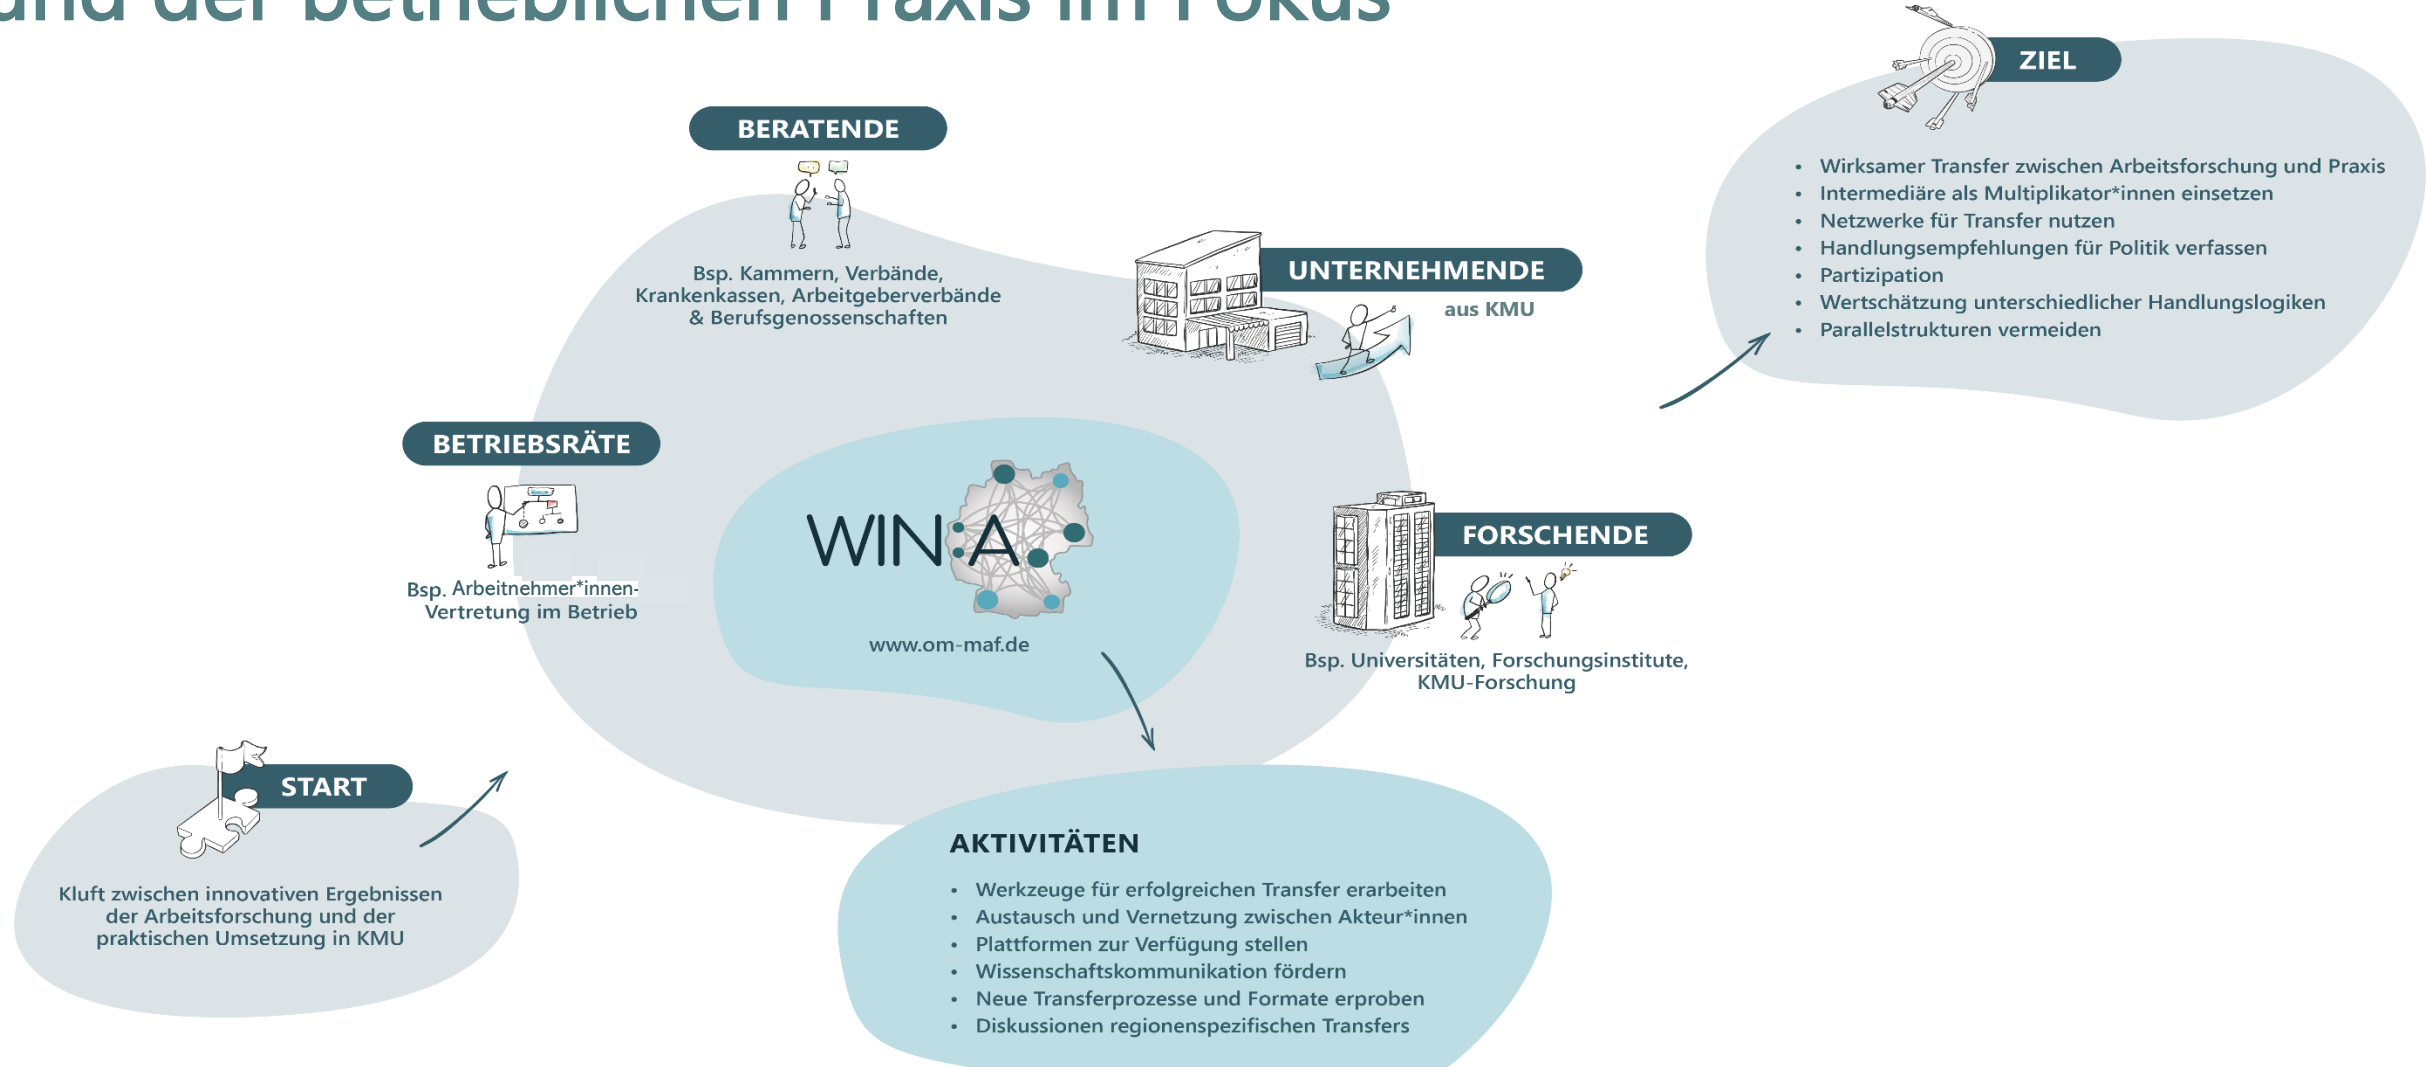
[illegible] der betrieblichen Praxis im Fokus

ZIEL

- Wirksamer Transfer zwischen Arbeitsforschung und Praxis
- Intermediäre als Multiplikator*innen einsetzen
- Netzwerke für Transfer nutzen
- Handlungsempfehlungen für Politik verfassen
- Partizipation
- Wertschätzung unterschiedlicher Handlungslogiken
- Parallelstrukturen vermeiden

BERATENDE

Bsp. Kammern, Verbände, Krankenkassen, Arbeitgeberverbände & Berufsgenossenschaften

UNTERNEHMENDE

aus KMU

BETRIEBSRÄTE

Bsp. Arbeitnehmer*innen-Vertretung im Betrieb

WIN:A

www.om-maf.de

FORSCHENDE

Bsp. Universitäten, Forschungsinstitute, KMU-Forschung

START

Kluft zwischen innovativen Ergebnissen der Arbeitsforschung und der praktischen Umsetzung in KMU

AKTIVITÄTEN

- Werkzeuge für erfolgreichen Transfer erarbeiten
- Austausch und Vernetzung zwischen Akteur*innen
- Plattformen zur Verfügung stellen
- Wissenschaftskommunikation fördern
- Neue Transferprozesse und Formate erproben
- Diskussionen regionenspezifischen Transfers